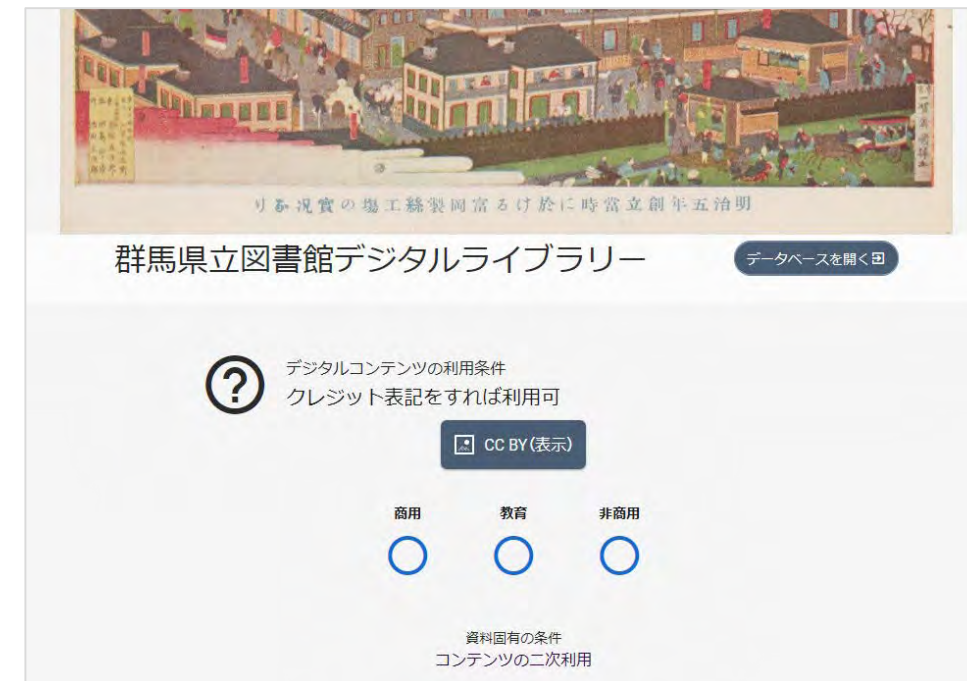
明治五年創立當時に於ける富岡製絲工場の實況なり

群馬県立図書館デジタルライブラリー

データベースを開く

デジタルコンテンツの利用条件
クレジット表記をすれば利用可

CC BY(表示)

| 商用 | 教育 | 非商用 |
|---|---|---|
| ○ | ○ | ○ |

資料固有の条件
コンテンツの二次利用